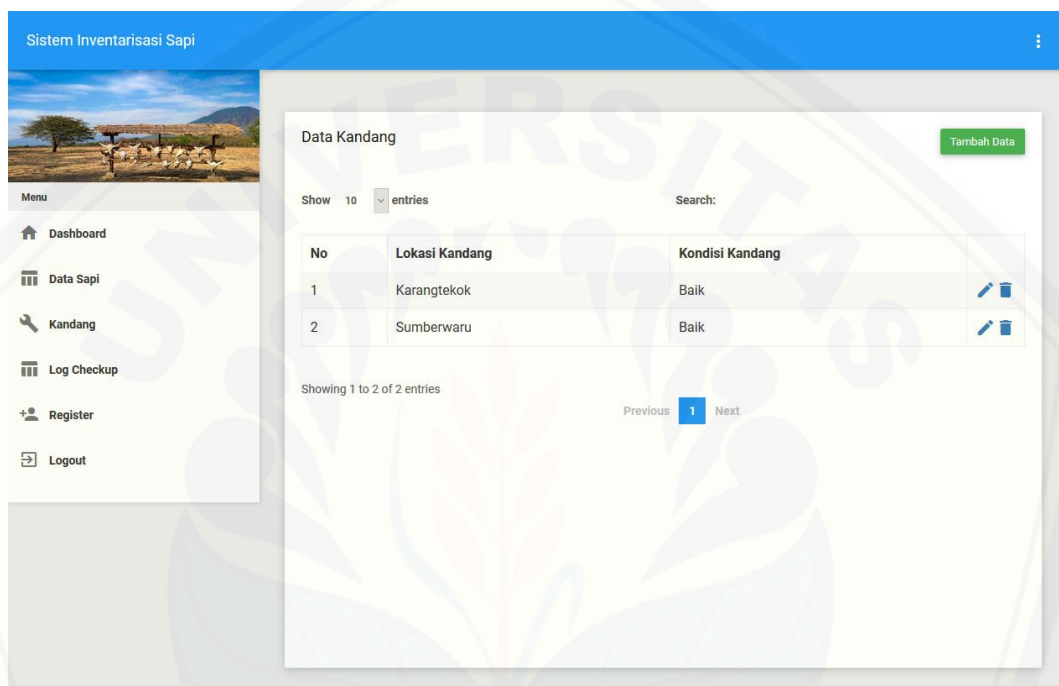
Sistem Inventarisasi Sapi

Menu

Dashboard

Data Sapi

Kandang

Log Checkup

Register

Logout

Data Kandang

Tambah Data

Show 10 entries

Search:

| No | Lokasi Kandang | Kondisi Kandang |
|---|---|---|
| 1 | Karangtekok | Baik |
| 2 | Sumberwaru | Baik |

Showing 1 to 2 of 2 entries

Previous 1 Next